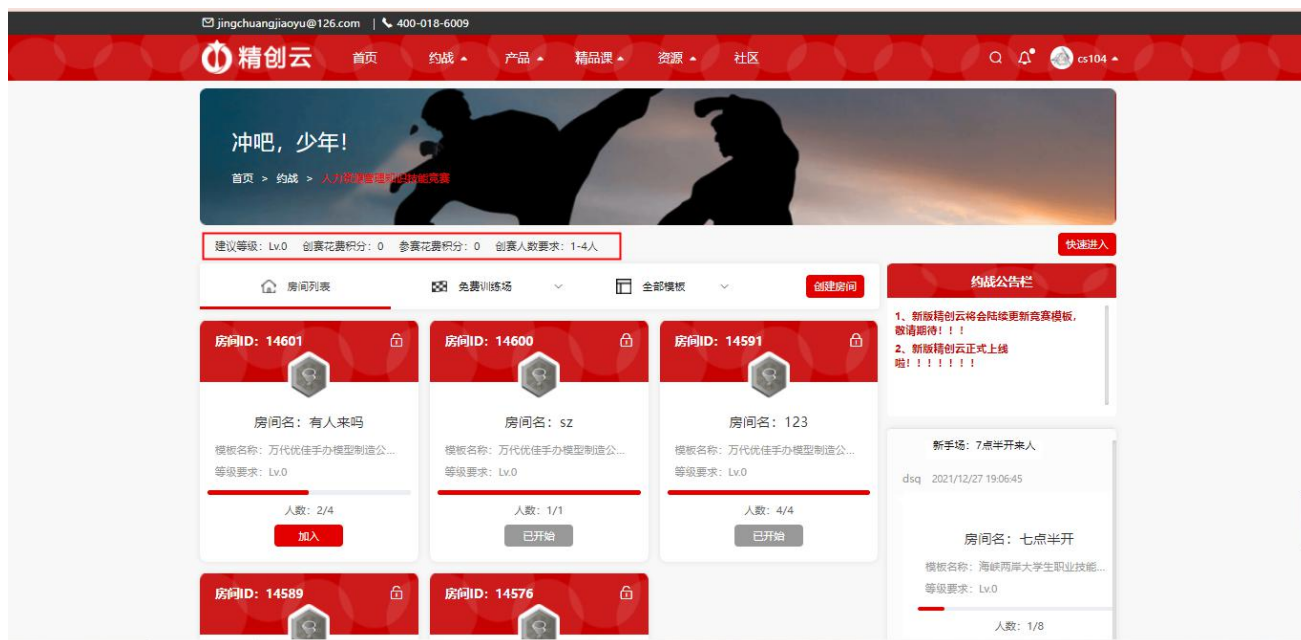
jingchuangjiaoyu@126.com | 400-018-6009

精创云 首页 约战 产品 精品课 资源 社区 cs104

冲吧，少年！

首页 > 约战 > 人力资源管理职业技能竞赛

建议等级：Lv.0 创赛花费积分：0 参赛花费积分：0 创赛人数要求：1-4人

快速进入

房间列表 免费训练场 全部模板 创建房间

约战公告栏

1、新版精创云将会陆续更新竞赛模板，敬请期待！！！
2、新版精创云正式上线啦！！！！！！！

房间ID：14601
房间名：有人来吗
模板名称：万代优佳手办模型制造公...
等级要求：Lv.0
人数：2/4
加入

房间ID：14600
房间名：sz
模板名称：万代优佳手办模型制造公...
等级要求：Lv.0
人数：1/1
已开始

房间ID：14591
房间名：123
模板名称：万代优佳手办模型制造公...
等级要求：Lv.0
人数：4/4
已开始

新手场：7点半开来人
dsq 2021/12/27 19:06:45
房间名：七点半开
模板名称：海峡两岸大学生职业技能...
等级要求：Lv.0
人数：1/8

房间ID：14589

房间ID：14576